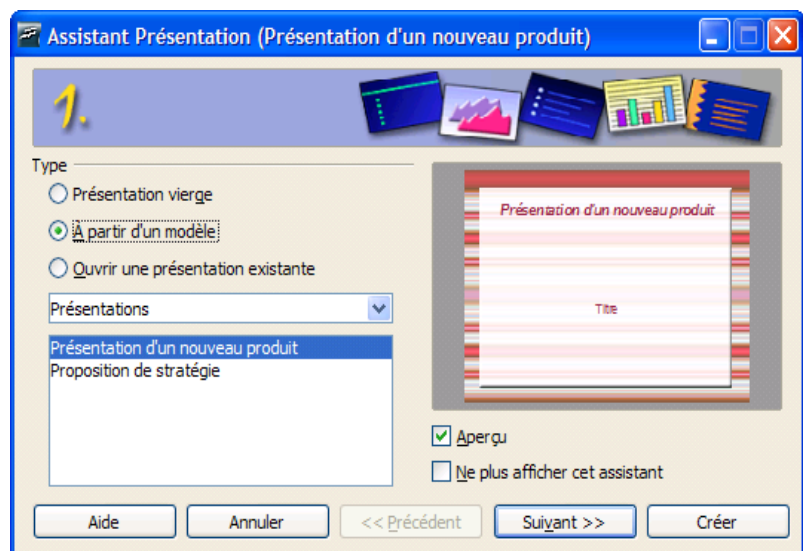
Assistant Présentation (Présentation d'un nouveau produit)

1.

Type

Présentation vierge

À partir d'un modèle

Ouvrir une présentation existante

Présentations

Présentation d'un nouveau produit
Proposition de stratégie

Présentation d'un nouveau produit

Titre

Aperçu

Ne plus afficher cet assistant

Aide | Annuler | << Précédent | Suivant >> | Créer